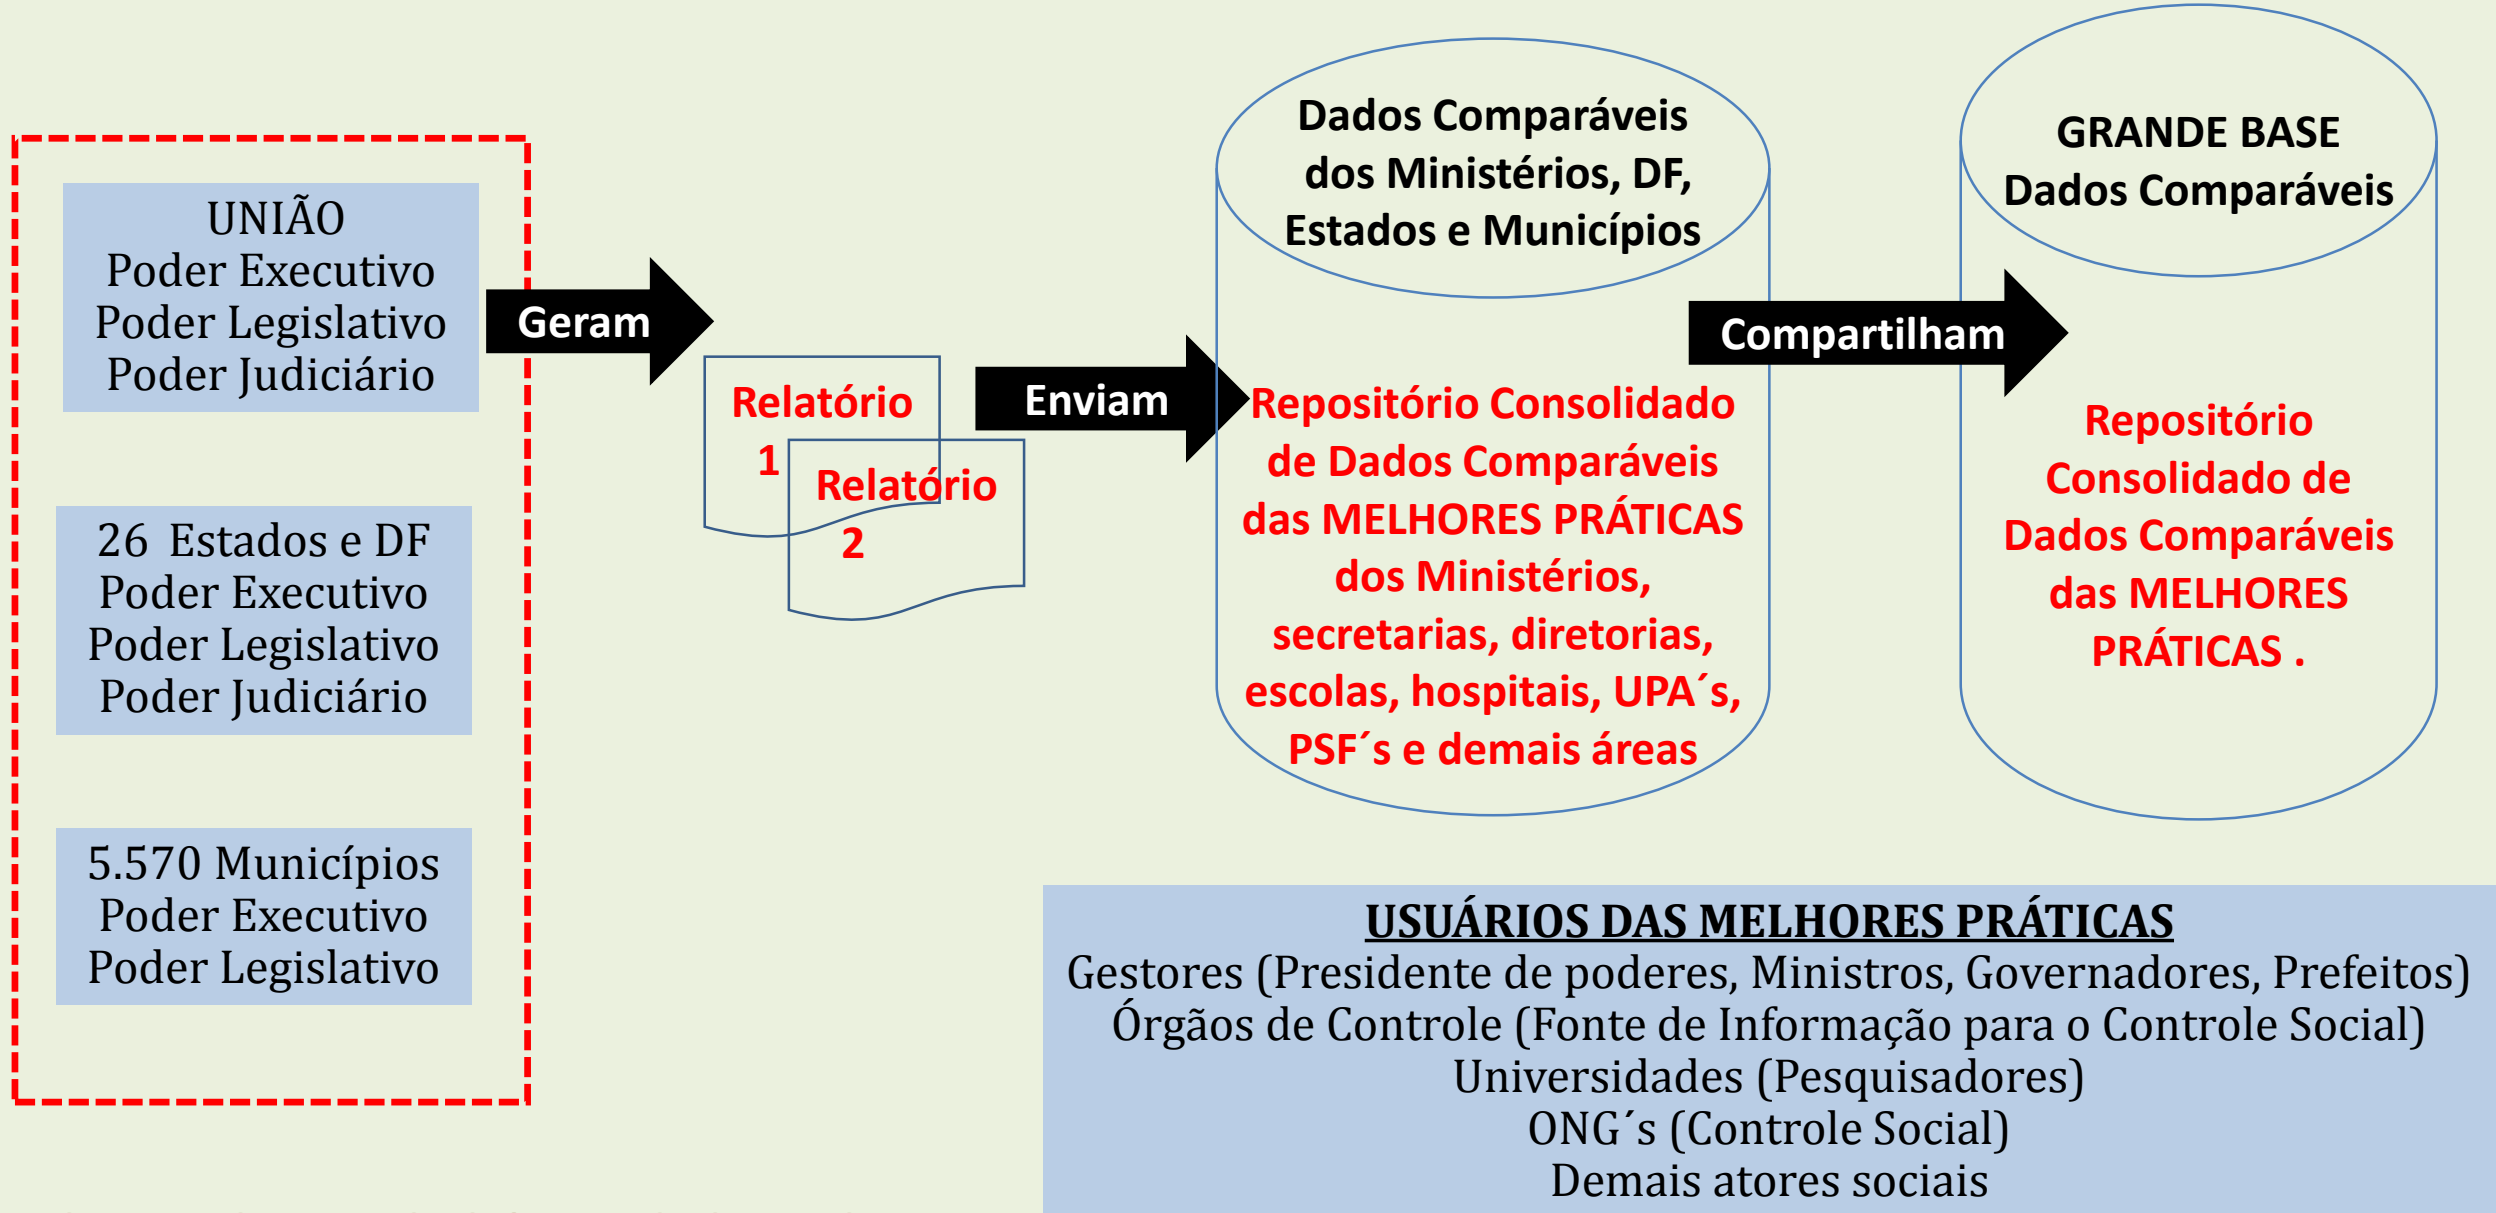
UNIÃO
Poder Executivo
Poder Legislativo
Poder Judiciário

26 Estados e DF
Poder Executivo
Poder Legislativo
Poder Judiciário

5.570 Municípios
Poder Executivo
Poder Legislativo

Geram

Relatório 1

Relatório 2

Enviam

Dados Comparáveis dos Ministérios, DF, Estados e Municípios

Repositório Consolidado de Dados Comparáveis das MELHORES PRÁTICAS dos Ministérios, secretarias, diretorias, escolas, hospitais, UPA´s, PSF´s e demais áreas

Compartilham

GRANDE BASE
Dados Comparáveis

Repositório Consolidado de Dados Comparáveis das MELHORES PRÁTICAS .

USUÁRIOS DAS MELHORES PRÁTICAS
Gestores (Presidente de poderes, Ministros, Governadores, Prefeitos)
Órgãos de Controle (Fonte de Informação para o Controle Social)
Universidades (Pesquisadores)
ONG´s (Controle Social)
Demais atores sociais